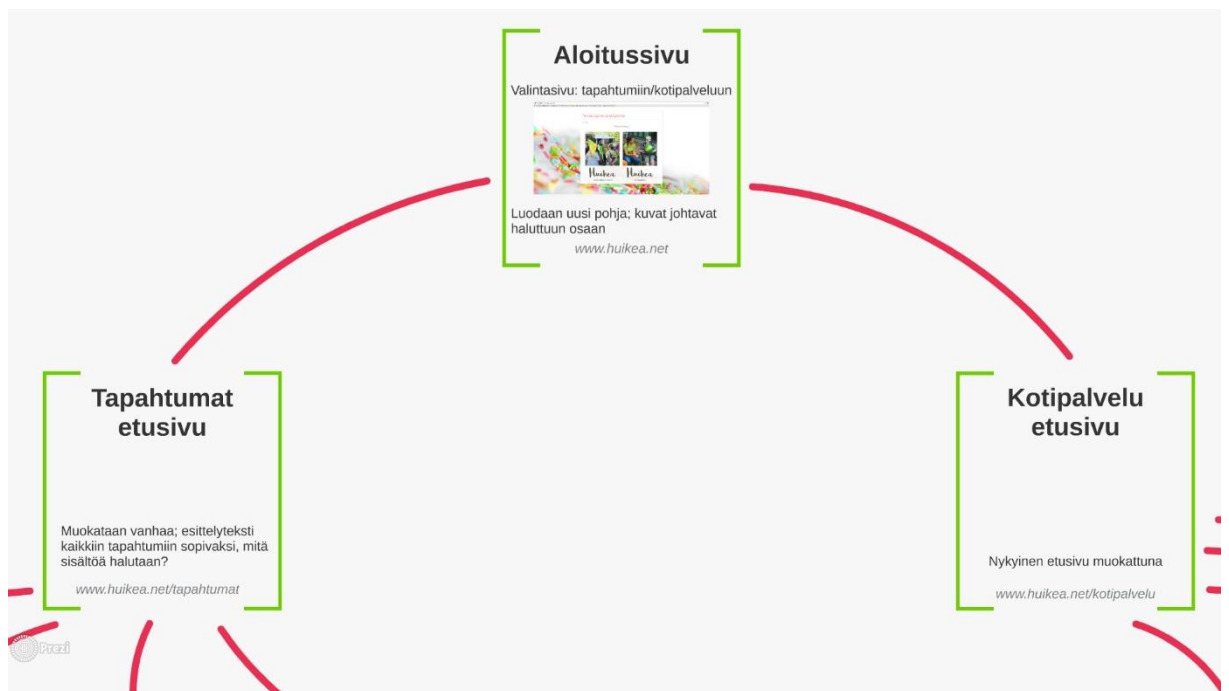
Aloitussivu

Valintasivu: tapahtumiin/kotipalveluun

Huikea Huikea

Luodaan uusi pohja; kuvat johtavat haluttuun osaan

www.huikea.net

Tapahtumat etusivu

Muokataan vanhaa; esittelyteksti kaikkiin tapahtumiin sopivaksi, mitä sisältöä halutaan?

www.huikea.net/tapahtumat

Kotipalvelu etusivu

Nykyinen etusivu muokattuna

www.huikea.net/kotipalvelu

Prezi